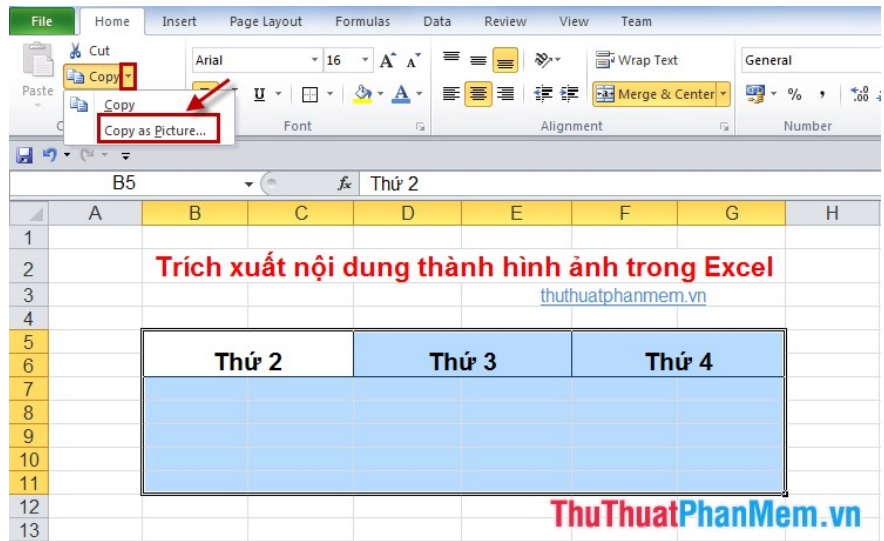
File Home Insert Page Layout Formulas Data Review View Team

Cut
Copy
Paste
Copy
Copy as Picture...
Arial 16
Font
Wrap Text
Merge & Center
Alignment
General
%
Number

B5
$f_x$ Thứ 2

| | A | B | C | D | E | F | G | H |
|---|---|---|---|---|---|---|---|---|
| 1 | | | | | | | | |
| 2 | | Trích xuất nội dung thành hình ảnh trong Excel | | | | | | |
| 3 | | | | | thuthuatphanmem.vn | | | |
| 4 | | | | | | | | |
| 5 | | Thứ 2 | | Thứ 3 | | Thứ 4 | | |
| 6 | | | | | | | | |
| 7 | | | | | | | | |
| 8 | | | | | | | | |
| 9 | | | | | | | | |
| 10 | | | | | | | | |
| 11 | | | | | | | | |
| 12 | | | | | | | | |
| 13 | | | | | | | | |

ThuThuatPhanMem.vn